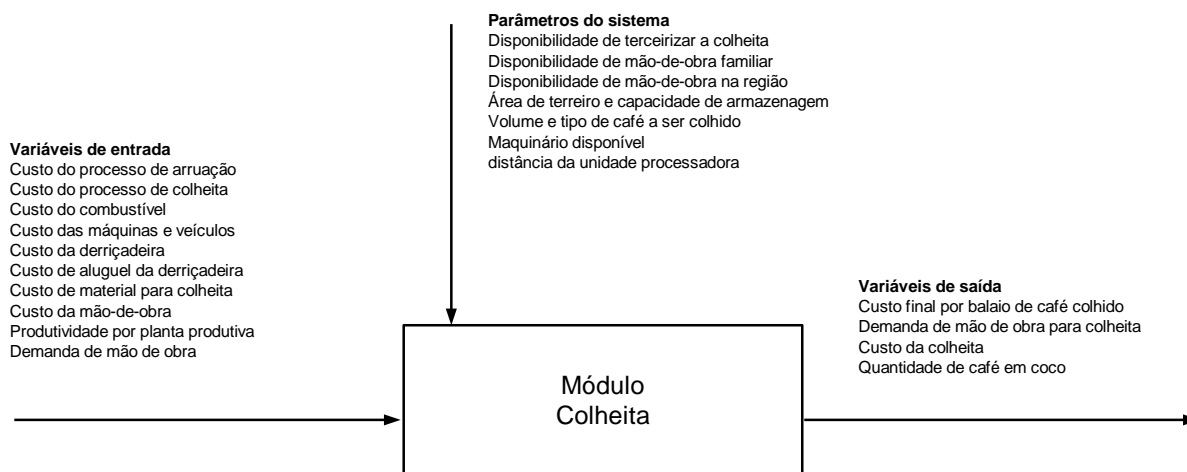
**Parâmetros do sistema**
Disponibilidade de terceirizar a colheita
Disponibilidade de mão-de-obra familiar
Disponibilidade de mão-de-obra na região
Área de terreiro e capacidade de armazenagem
Volume e tipo de café a ser colhido
Maquinário disponível
distância da unidade processadora

**Variáveis de entrada**
Custo do processo de arruação
Custo do processo de colheita
Custo do combustível
Custo das máquinas e veículos
Custo da derriçadeira
Custo de aluguel da derriçadeira
Custo de material para colheita
Custo da mão-de-obra
Produtividade por planta produtiva
Demanda de mão de obra

Módulo
Colheita

**Variáveis de saída**
Custo final por balaio de café colhido
Demanda de mão de obra para colheita
Custo da colheita
Quantidade de café em coco